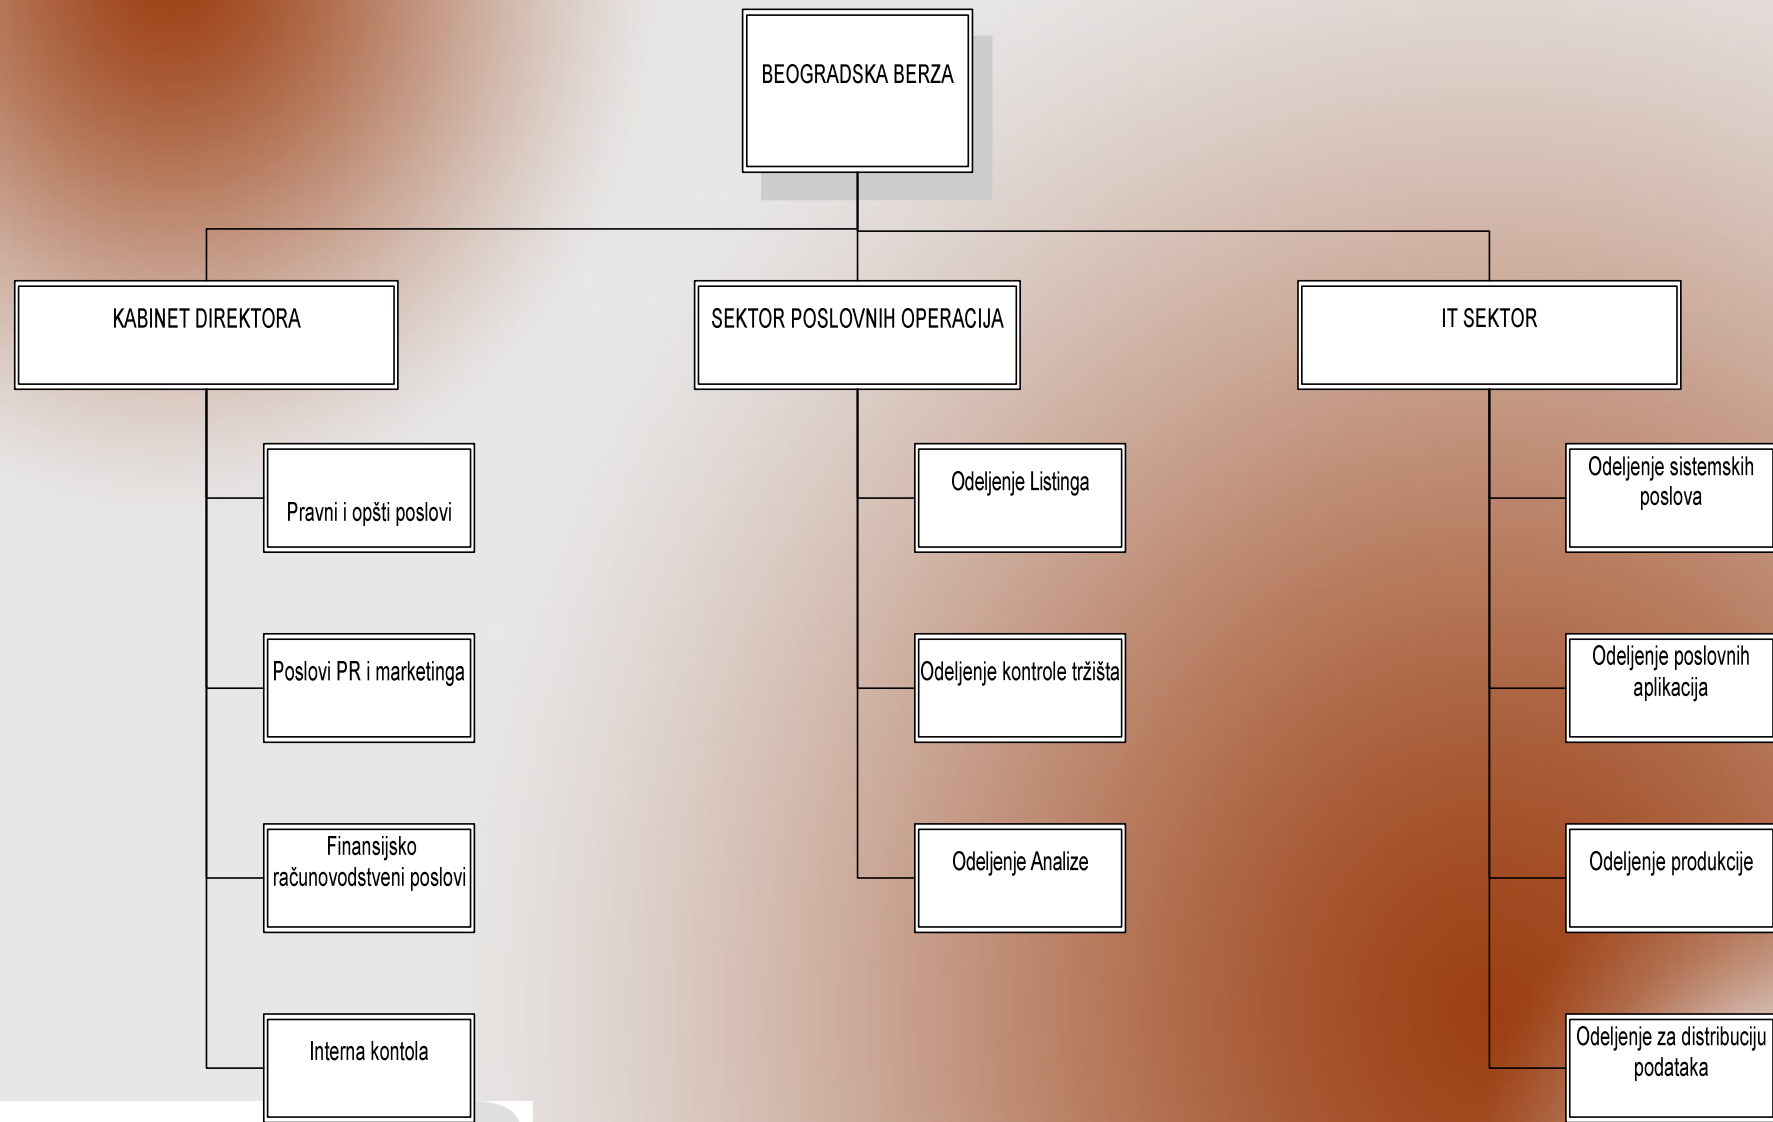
BEOGRADSKA BERZA

KABINET DIREKTORA

Pravni i opšti poslovi

Poslovi PR i marketinga

Finansijsko računovodstveni poslovi

Interna kontola

SEKTOR POSLOVNIH OPERACIJA

Odeljenje Listinga

Odeljenje kontrole tržišta

Odeljenje Analize

IT SEKTOR

Odeljenje sistemskih poslova

Odeljenje poslovnih aplikacija

Odeljenje produkcije

Odeljenje za distribuciju podataka